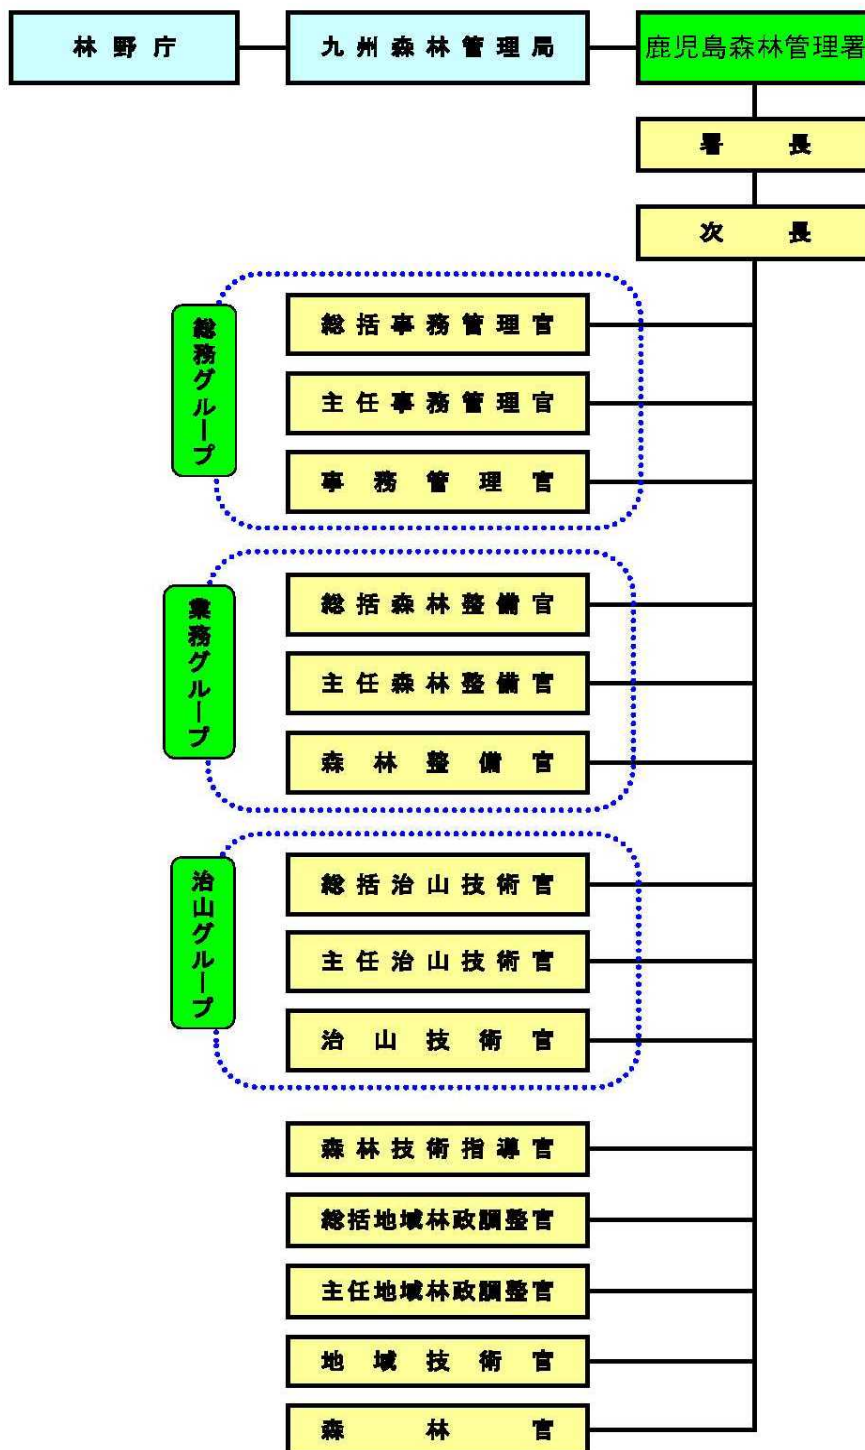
林野庁

九州森林管理局

鹿児島森林管理署

署長

次長

総務グループ

総括事務管理官

主任事務管理官

事務管理官

業務グループ

総括森林整備官

主任森林整備官

森林整備官

治山グループ

総括治山技術官

主任治山技術官

治山技術官

森林技術指導官

総括地域林政調整官

主任地域林政調整官

地域技術官

森林官